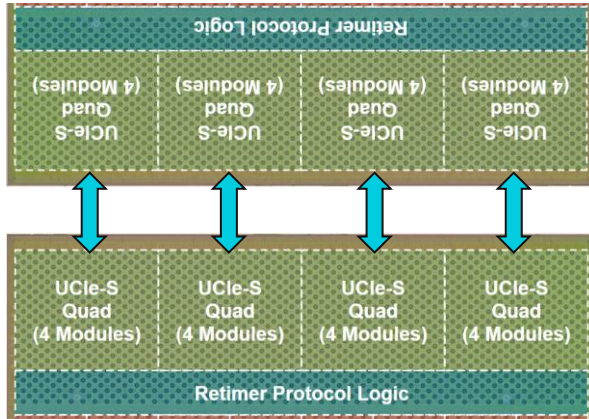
Retimer Protocol Logic

UCIe-S Quad (4 Modules)

UCIe-S Quad (4 Modules)

UCIe-S Quad (4 Modules)

UCIe-S Quad (4 Modules)

UCIe-S Quad (4 Modules)

UCIe-S Quad (4 Modules)

UCIe-S Quad (4 Modules)

UCIe-S Quad (4 Modules)

Retimer Protocol Logic